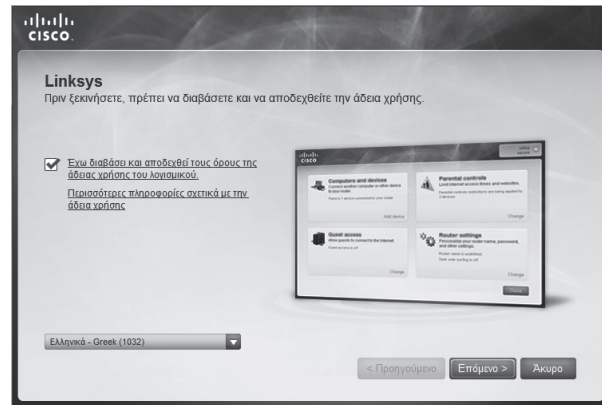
cisco

Linksys
Πριν ξεκινήσετε, πρέπει να διαβάσετε και να αποδεχθείτε την άδεια χρήσης.

Έχω διαβάσει και αποδεχθεί τους όρους της άδειας χρήσης του λογισμικού.

Περισσότερες πληροφορίες σχετικά με την άδεια χρήσης

cisco

Computers and devices
Connect another computer or other device to your router
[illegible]
Add device

Parental controls
Limit internet access times and websites
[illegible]
Change

Guest access
Allow guests to connect to the internet
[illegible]
Change

Router settings
Personalize your router name, password, and other settings
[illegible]
Change

Ελληνικά - Greek (1032)

< Προηγούμενο
Επόμενο >
Άκυρο